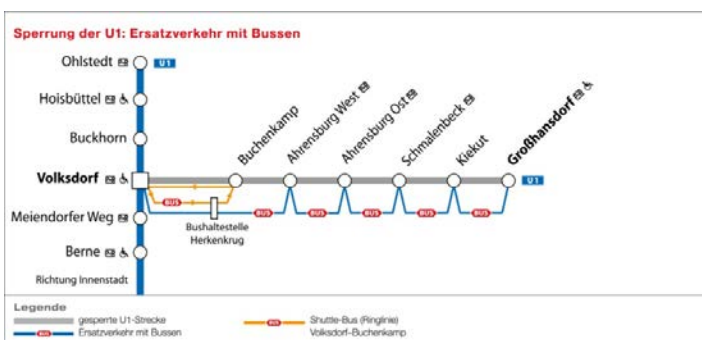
Sperrung der U1: Ersatzverkehr mit Bussen

Ohlstedt
U1
Hoisbüttel
Buckhorn
Volksdorf
Meiendorfer Weg
Berne
Richtung Innenstadt

Buchenkamp
Ahrensburg West
Ahrensburg Ost
Schmalenbeck
Kiekut
Großhansdorf
U1

BUS
BUS
BUS
BUS
BUS
BUS

Bushaltestelle Herkenkrug

Legende
gesperrte U1-Strecke
BUS Ersatzverkehr mit Bussen
BUS Shuttle-Bus (Ringlinie) Volksdorf–Buchenkamp